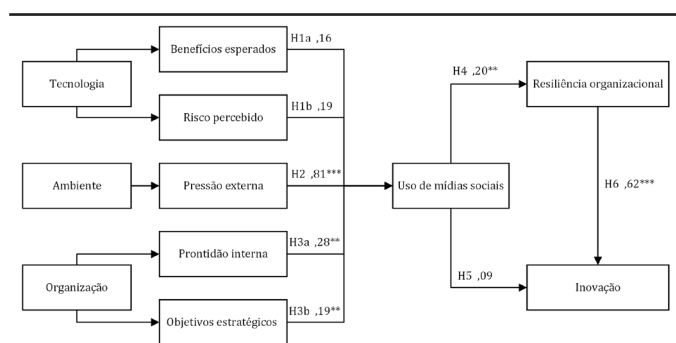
Tecnologia

Benefícios esperados

H1a ,16

Risco percebido

H1b ,19

Ambiente

Pressão externa

H2 ,81***

Organização

Prontidão interna

H3a ,28**

Objetivos estratégicos

H3b ,19**

Uso de mídias sociais

H4 ,20**

Resiliência organizacional

H6 ,62***

H5 ,09

Inovação